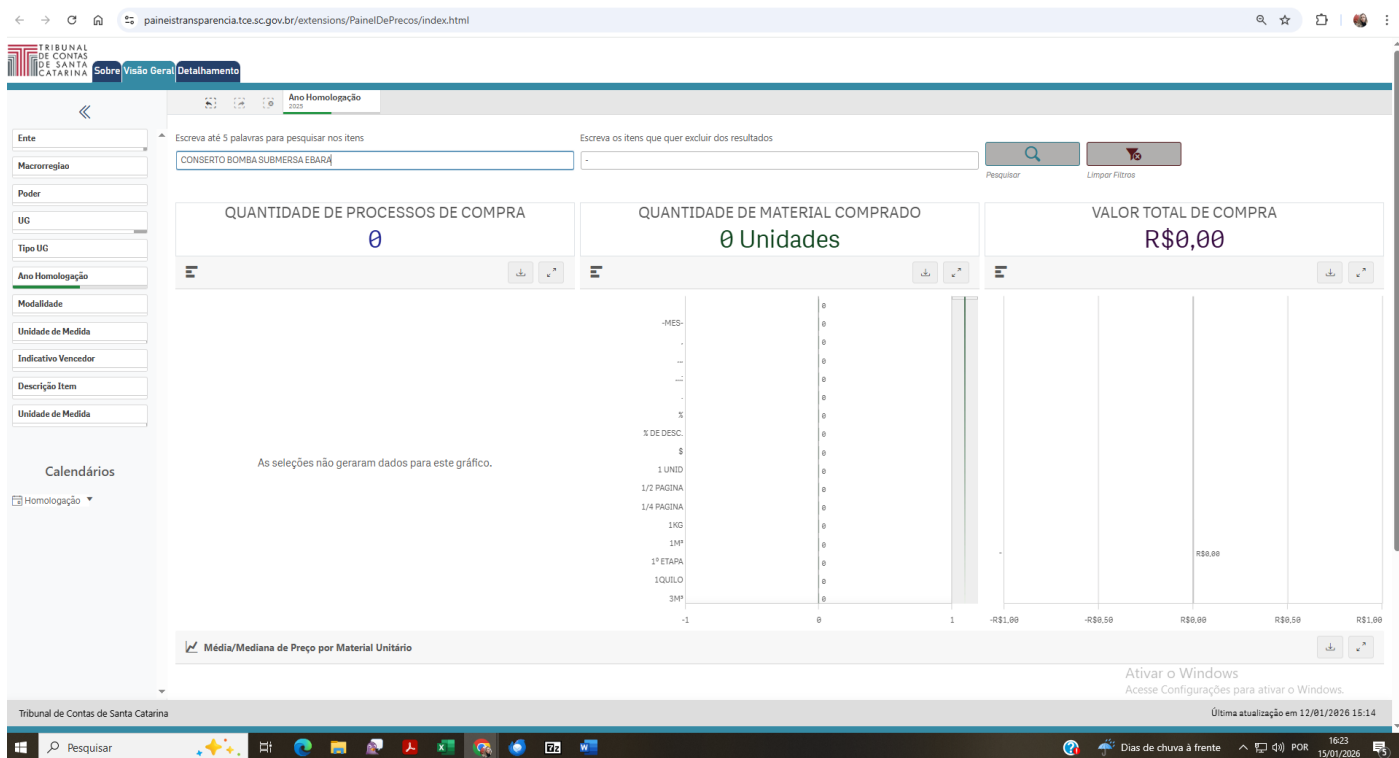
paineistransparencia.tce.sc.gov.br/extensions/PainelDePrecos/index.html

TRIBUNAL DE CONTAS DE SANTA CATARINA
Sobre Visão Geral Detalhamento

«

Ano Homologação
2025

Ente
Macrorregiao
Poder
UG
Tipo UG
Ano Homologação
Modalidade
Unidade de Medida
Indicativo Vencedor
Descrição Item
Unidade de Medida

Calendários

Homologação ▼

Escreva até 5 palavras para pesquisar nos itens
CONSERTO BOMBA SUBMERSA EBARA

Escreva os itens que quer excluir dos resultados
-

Pesquisar
Limpar Filtros

QUANTIDADE DE PROCESSOS DE COMPRA
0

QUANTIDADE DE MATERIAL COMPRADO
0 Unidades

VALOR TOTAL DE COMPRA
R$0,00

As seleções não geraram dados para este gráfico.

-MES-
.
..
...
-
%
% DE DESC.
$
1 UNID
1/2 PAGINA
1/4 PAGINA
1KG
1M²
1º ETAPA
1QUILO
3M³

0
0
0
0
0
0
0
0
0
0
0
0
0
0
0
0

-1
0
1

R$0,00

-R$1,00
-R$0,50
R$0,00
R$0,50
R$1,00

Média/Mediana de Preço por Material Unitário

Ativar o Windows
Acesse Configurações para ativar o Windows.

Tribunal de Contas de Santa Catarina
Última atualização em 12/01/2026 15:14

Pesquisar
Dias de chuva à frente
POR
16:23
15/01/2026